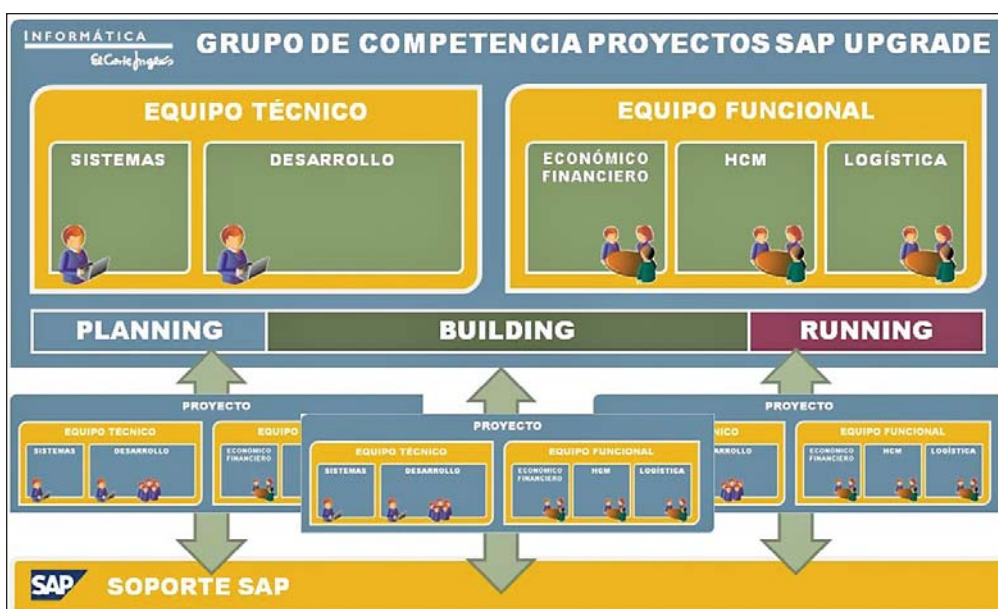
INFORMÁTICA
El Corte Inglés

GRUPO DE COMPETENCIA PROYECTOS SAP UPGRADE

EQUIPO TÉCNICO
SISTEMAS
DESARROLLO

EQUIPO FUNCIONAL
ECONÓMICO FINANCIERO
HCM
LOGÍSTICA

PLANNING
BUILDING
RUNNING

PROYECTO
EQUIPO TECNICO
SISTEMAS
DESARROLLO
EQUIPO
ECONOMICO FINANCIERO

PROYECTO
EQUIPO TÉCNICO
SISTEMAS
DESARROLLO
EQUIPO FUNCIONAL
ECONÓMICO FINANCIERO
HCM
LOGÍSTICA

PROYECTO
ICO
ARROLLO
EQUIPO FUNCIONAL
ECONOMICO FINANCIERO
HCM
LOGÍSTICA

SAP
SOPORTE SAP